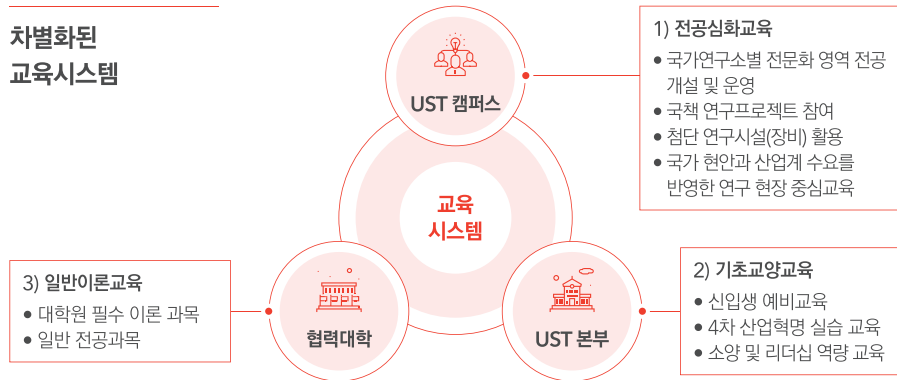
차별화된
교육시스템

UST 캠퍼스

교육
시스템

협력대학

UST 본부

1) 전공심화교육
● 국가연구소별 전문화 영역 전공 개설 및 운영
● 국책 연구프로젝트 참여
● 첨단 연구시설(장비) 활용
● 국가 현안과 산업계 수요를 반영한 연구 현장 중심교육

3) 일반이론교육
● 대학원 필수 이론 과목
● 일반 전공과목

2) 기초교양교육
● 신입생 예비교육
● 4차 산업혁명 실습 교육
● 소양 및 리더십 역량 교육